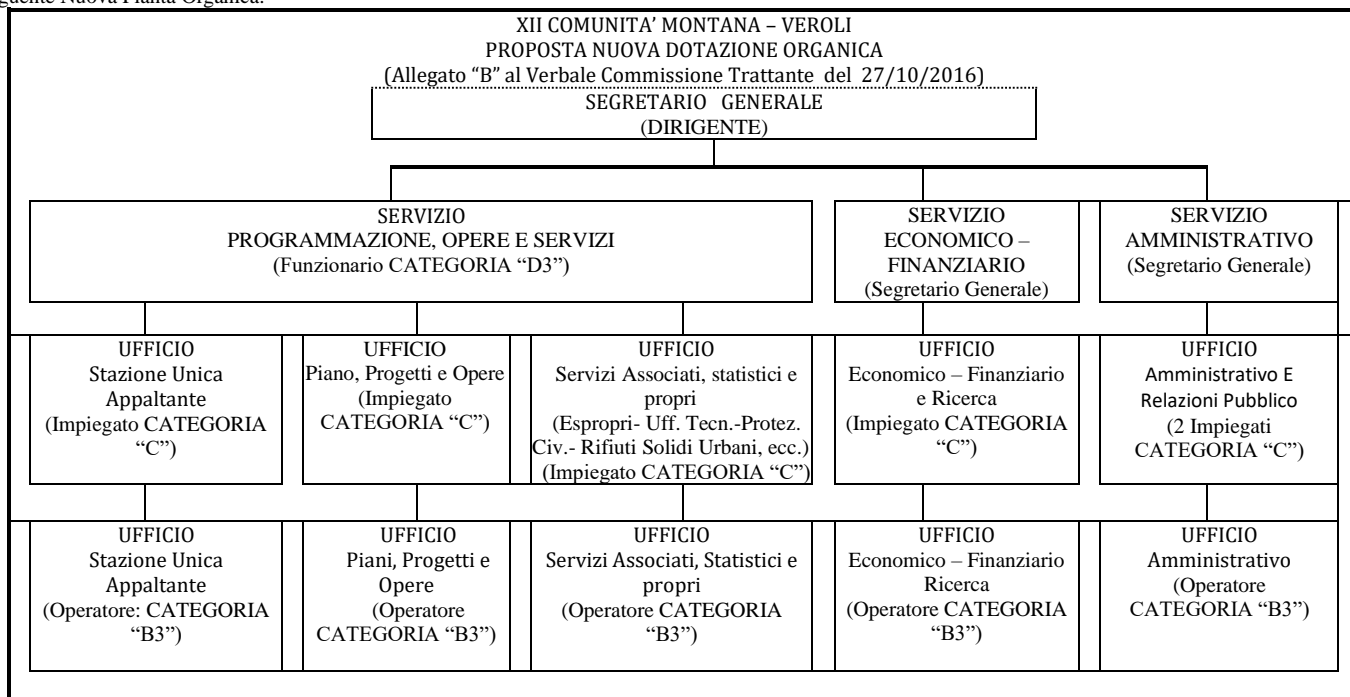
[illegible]guente Nuova Pianta Organica:

XII COMUNITA' MONTANA – VEROLI
PROPOSTA NUOVA DOTAZIONE ORGANICA
(Allegato "B" al Verbale Commissione Trattante del 27/10/2016)

SEGRETARIO GENERALE
(DIRIGENTE)

SERVIZIO
PROGRAMMAZIONE, OPERE E SERVIZI
(Funzionario CATEGORIA "D3")

SERVIZIO
ECONOMICO – FINANZIARIO
(Segretario Generale)

SERVIZIO
AMMINISTRATIVO
(Segretario Generale)

UFFICIO
Stazione Unica Appaltante
(Impiegato CATEGORIA "C")

UFFICIO
Piano, Progetti e Opere
(Impiegato CATEGORIA "C")

UFFICIO
Servizi Associati, statistici e propri
(Espropri- Uff. Tecn.-Protez. Civ.- Rifiuti Solidi Urbani, ecc.)
(Impiegato CATEGORIA "C")

UFFICIO
Economico – Finanziario e Ricerca
(Impiegato CATEGORIA "C")

UFFICIO
Amministrativo E Relazioni Pubblico
(2 Impiegati CATEGORIA "C")

UFFICIO
Stazione Unica Appaltante
(Operatore: CATEGORIA "B3")

UFFICIO
Piani, Progetti e Opere
(Operatore CATEGORIA "B3")

UFFICIO
Servizi Associati, Statistici e propri
(Operatore CATEGORIA "B3")

UFFICIO
Economico – Finanziario Ricerca
(Operatore CATEGORIA "B3")

UFFICIO
Amministrativo
(Operatore CATEGORIA "B3")